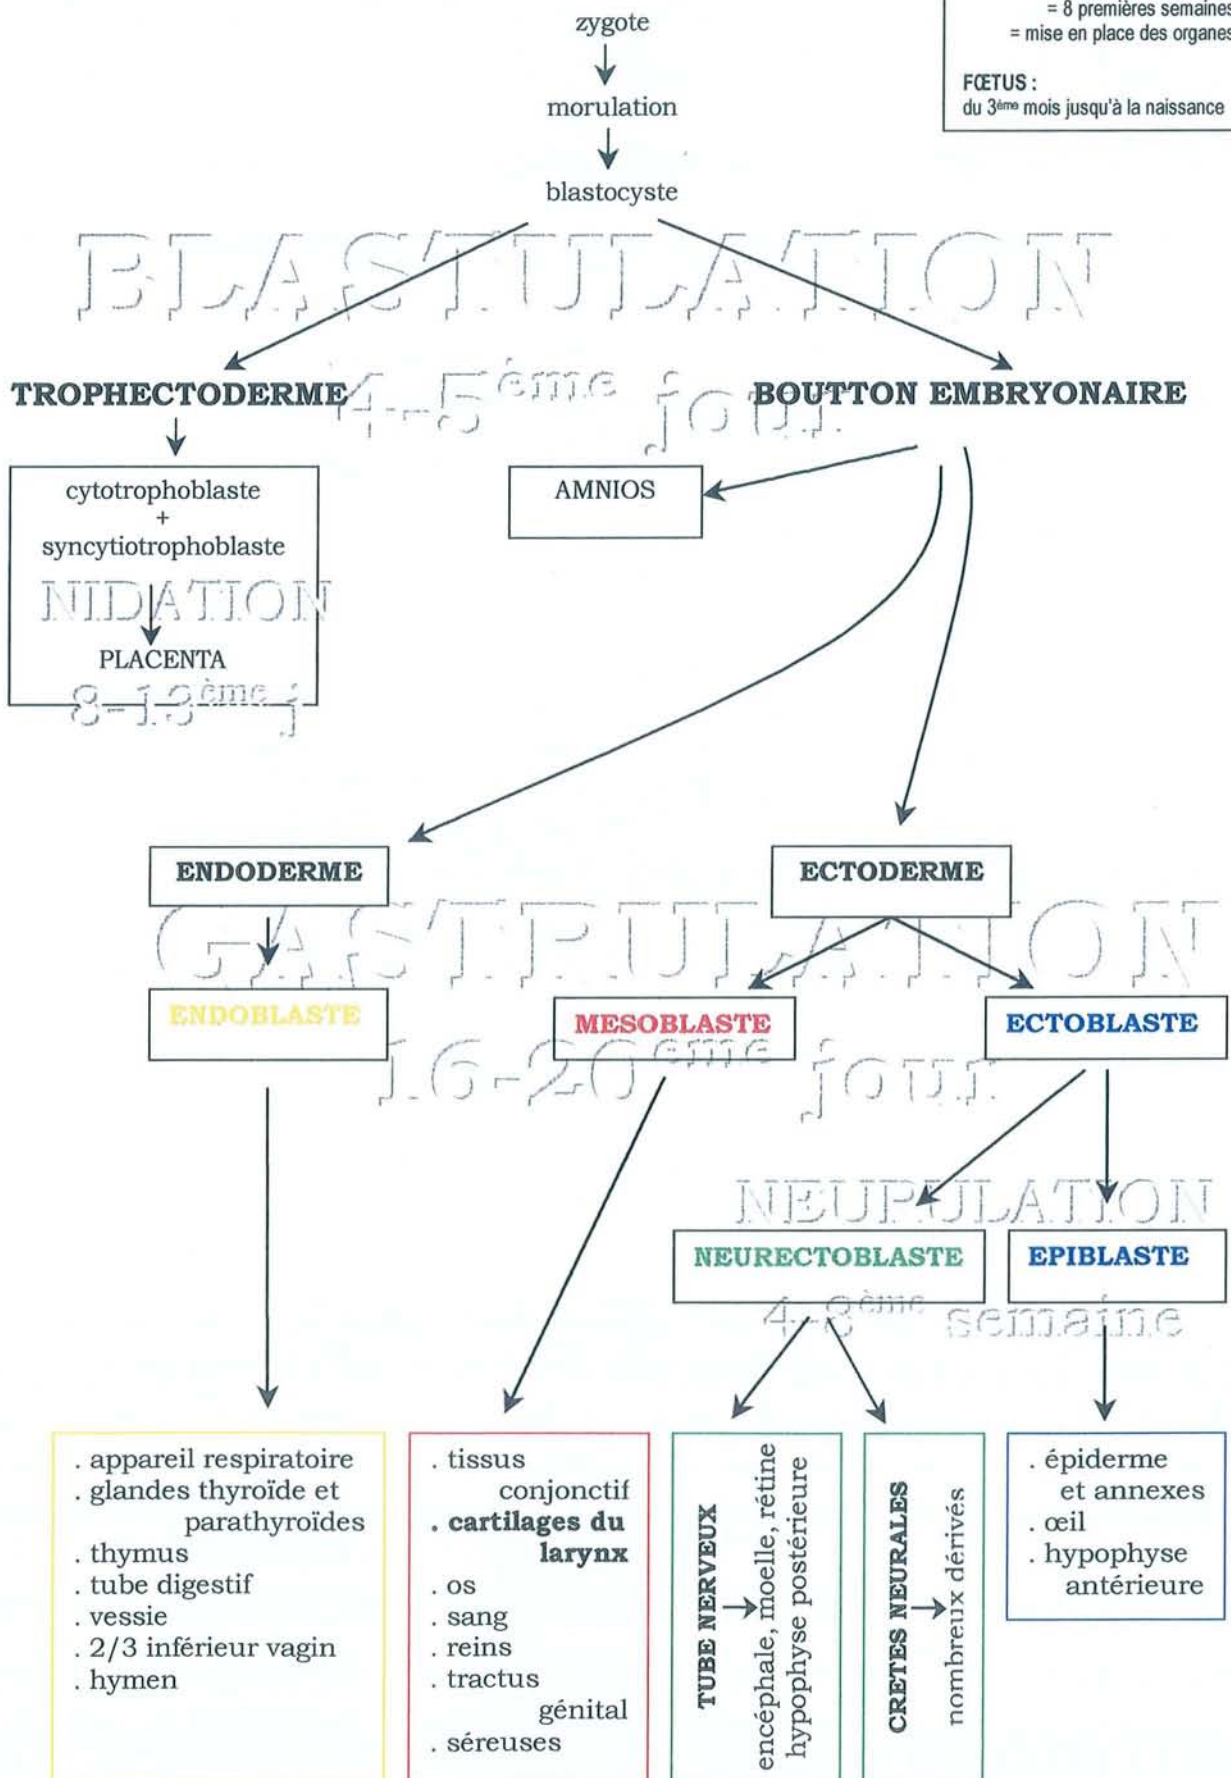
= 8 premières semaines
= mise en place des organes

FŒTUS :
du 3ème mois jusqu'à la naissance

zygote

morulation

blastocyste

BLASTULATION

TROPHECTODERME

4-5ème jour

BOUTTON EMBRYONAIRE

cytotrophoblaste
+
syncytiotrophoblaste

NIDATION

PLACENTA

8-13ème j

AMNIOS

ENDODERME

ECTODERME

GASTRULATION

ENDOBLASTE

MESOBLASTE

ECTOBLASTE

16-20ème jour

NEURULATION

NEURECTOBLASTE

EPIBLASTE

4-8ème semaine

. appareil respiratoire
. glandes thyroïde et parathyroïdes
. thymus
. tube digestif
. vessie
. 2/3 inférieur vagin
. hymen

. tissus conjonctif
. cartilages du larynx
. os
. sang
. reins
. tractus génital
. séreuses

TUBE NERVEUX → encéphale, moelle, rétine hypophyse postérieure

CRETES NEURALES → nombreux dérivés

. épiderme et annexes
. œil
. hypophyse antérieure